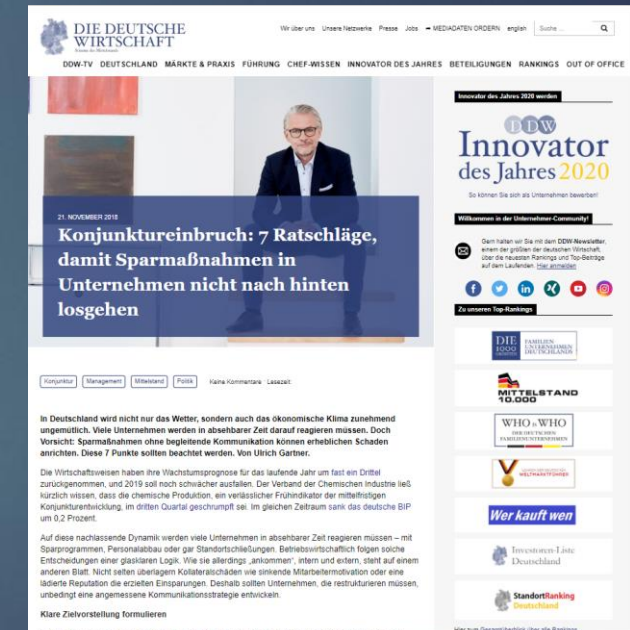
DIE DEUTSCHE WIRTSCHAFT

Wir über uns Unsere Netzwerke Presse Jobs MEDIADATEN ORDERN english Suche ...

DDW-TV DEUTSCHLAND MÄRKTE & PRAXIS FÜHRUNG CHEF-WISSEN INNOVATOR DES JAHRES BETEILIGUNGEN RANKINGS OUT OF OFFICE

21. NOVEMBER 2018

Konjunktureinbruch: 7 Ratschläge, damit Sparmaßnahmen in Unternehmen nicht nach hinten losgehen

Konjunktur Management Mittelstand Politik Keine Kommentare Lesezeit

In Deutschland wird nicht nur das Wetter, sondern auch das ökonomische Klima zunehmend ungemütlich. Viele Unternehmen werden in absehbarer Zeit darauf reagieren müssen. Doch Vorsicht: Sparmaßnahmen ohne begleitende Kommunikation können erheblichen Schaden anrichten. Diese 7 Punkte sollten beachtet werden. Von Ulrich Gartner.

Die Wirtschaftsweisen haben ihre Wachstumsprognose für das laufende Jahr um fast ein Drittel zurückgenommen, und 2019 soll noch schwächer ausfallen. Der Verband der Chemischen Industrie ließ kürzlich wissen, dass die chemische Produktion, ein verlässlicher Frühindikator der mittelfristigen Konjunkturentwicklung, im dritten Quartal geschrumpft sei. Im gleichen Zeitraum sank das deutsche BIP um 0,2 Prozent.

Auf diese nachlassende Dynamik werden viele Unternehmen in absehbarer Zeit reagieren müssen – mit Sparprogrammen, Personalabbau oder gar Standortschließungen. Betriebswirtschaftlich folgen solche Entscheidungen einer glasklaren Logik. Wie sie allerdings „ankommen", intern und extern, steht auf einem anderen Blatt. Nicht selten überlagern Kollateralschäden wie sinkende Mitarbeitermotivation oder eine lädierte Reputation die erzielten Einsparungen. Deshalb sollten Unternehmen, die restrukturieren müssen, unbedingt eine angemessene Kommunikationsstrategie entwickeln.

Klare Zielvorstellung formulieren

Innovator des Jahres 2020 werden

DDW Innovator des Jahres 2020

So können Sie sich als Unternehmen bewerben!

Willkommen in der Unternehmer-Community!

Gern halten wir Sie mit dem DDW-Newsletter, einem der größten der deutschen Wirtschaft, über die neuesten Rankings und Top-Beiträge auf dem Laufenden. Hier anmelden

Zu unseren Top-Rankings

DIE 1000 GRÖSSTEN FAMILIENUNTERNEHMEN DEUTSCHLANDS

MITTELSTAND 10.000

WHO is WHO DER DEUTSCHEN FAMILIENUNTERNEHMEN

WELTMARKTFÜHRER

Wer kauft wen

Investoren-Liste Deutschland

StandortRanking Deutschland